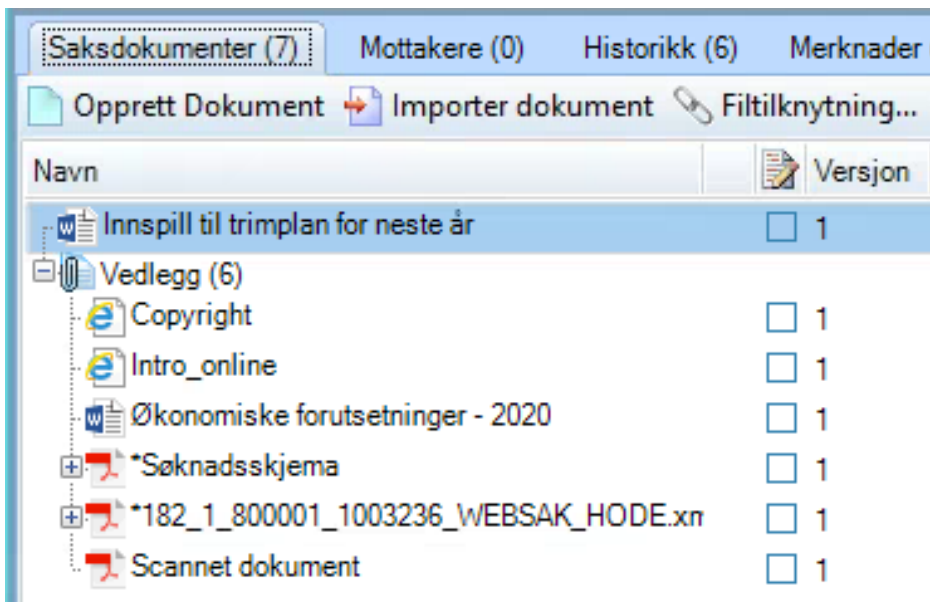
Saksdokumenter (7) Mottakere (0) Historikk (6) Merknader

Opprett Dokument Importer dokument Filtilknytning...

| Navn | | Versjon |
|---|---|---|
| Innspill til trimplan for neste år | ☐ | 1 |
| Vedlegg (6) | | |
| Copyright | ☐ | 1 |
| Intro_online | ☐ | 1 |
| Økonomiske forutsetninger - 2020 | ☐ | 1 |
| *Søknadsskjema | ☐ | 1 |
| *182_1_800001_1003236_WEBSAK_HODE.xm | ☐ | 1 |
| Scannet dokument | ☐ | 1 |